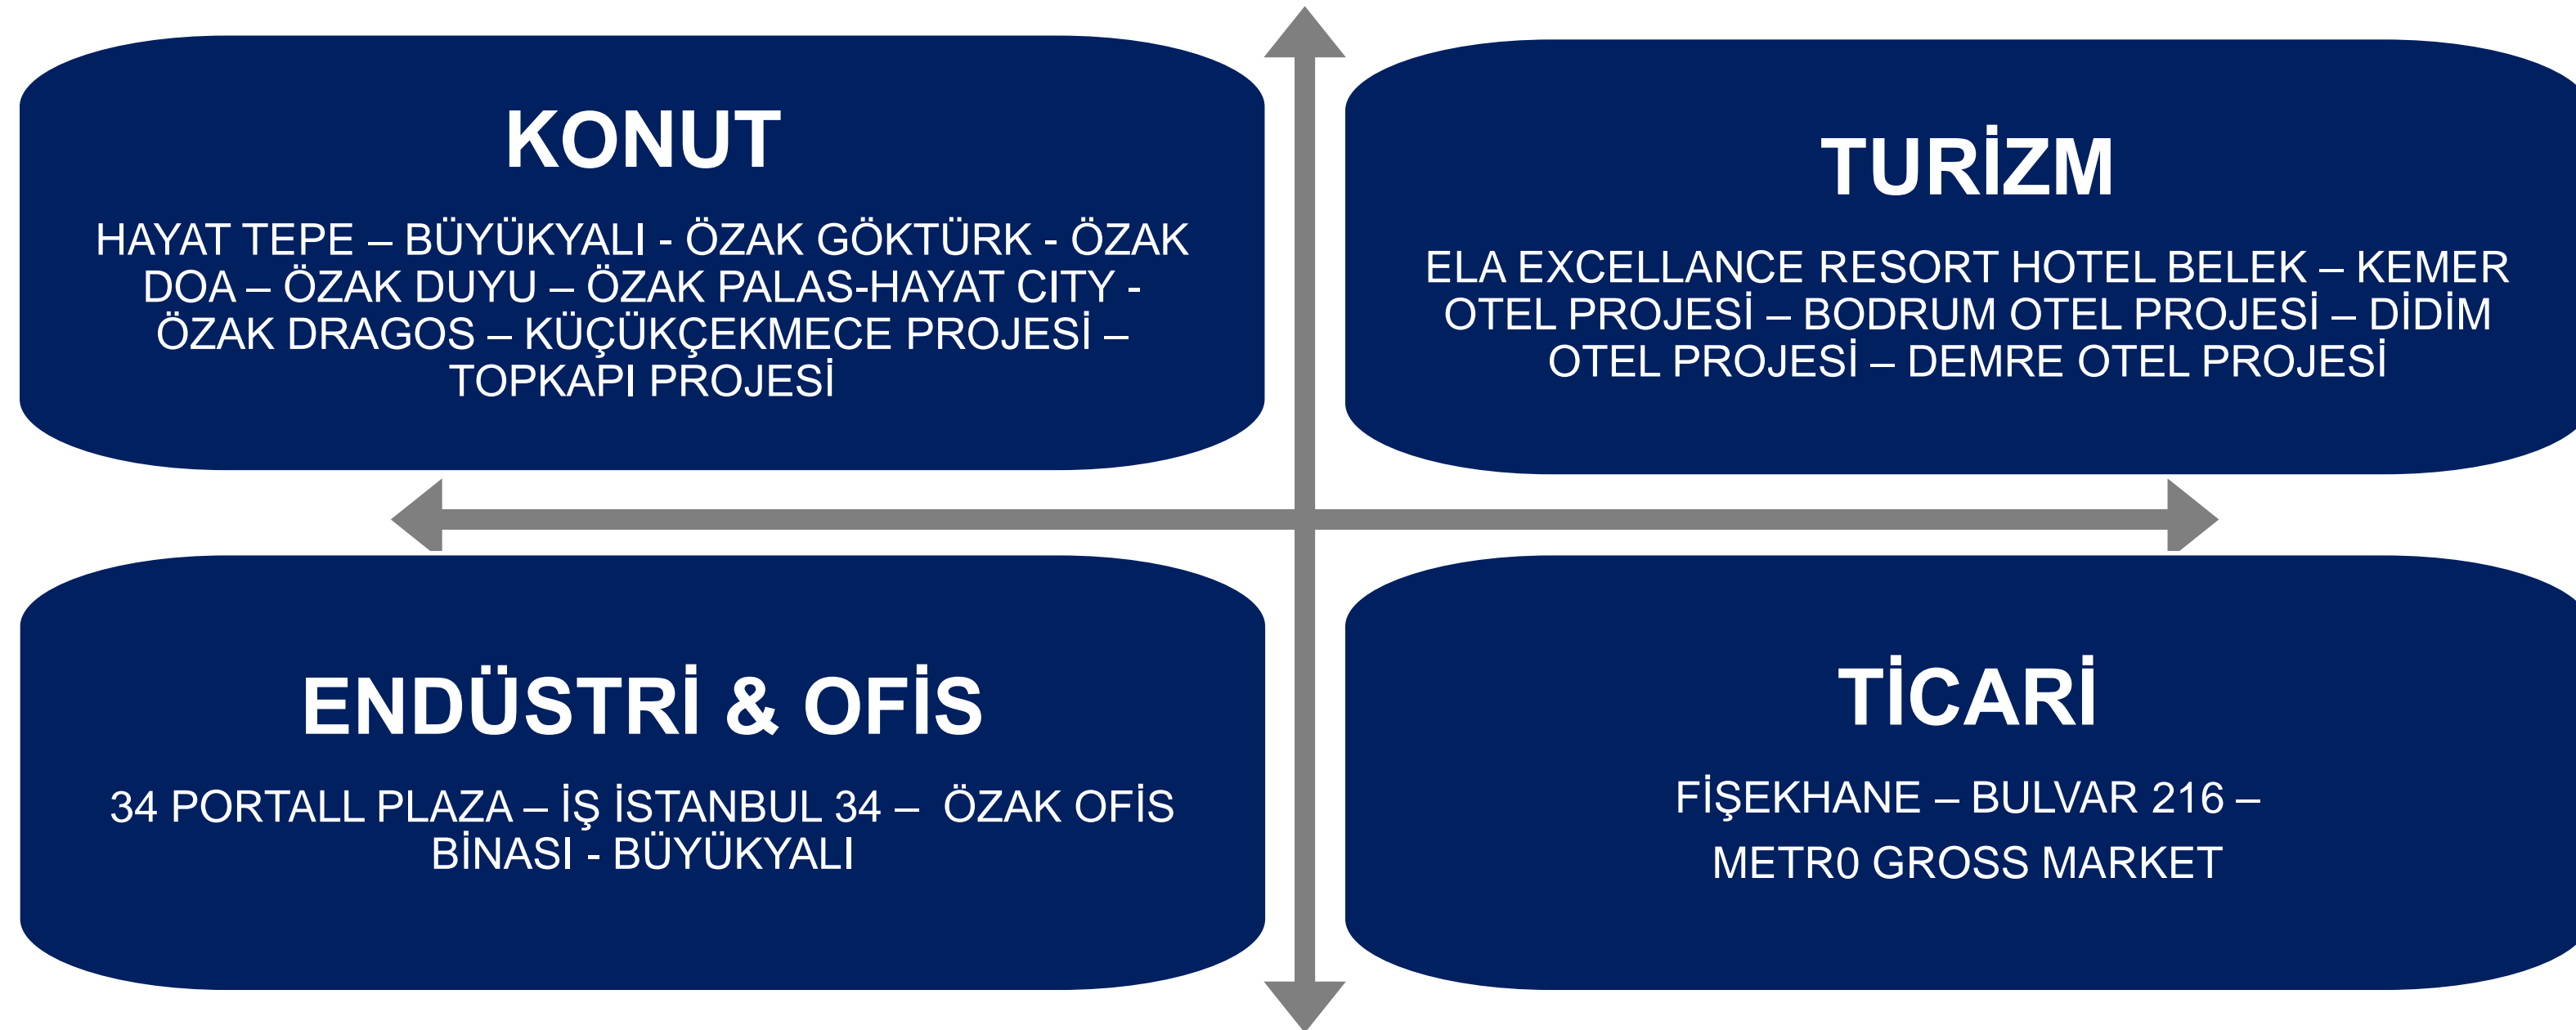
KONUT

HAYAT TEPE – BÜYÜKYALI - ÖZAK GÖKTÜRK - ÖZAK DOA – ÖZAK DUYU – ÖZAK PALAS-HAYAT CITY - ÖZAK DRAGOS – KÜÇÜKÇEKMECE PROJESİ – TOPKAPI PROJESİ

TURİZM

ELA EXCELLANCE RESORT HOTEL BELEK – KEMER OTEL PROJESİ – BODRUM OTEL PROJESİ – DİDİM OTEL PROJESİ – DEMRE OTEL PROJESİ

ENDÜSTRİ & OFİS

34 PORTALL PLAZA – İŞ İSTANBUL 34 – ÖZAK OFİS BİNASI - BÜYÜKYALI

TİCARİ

FİŞEKHANE – BULVAR 216 –

METR0 GROSS MARKET